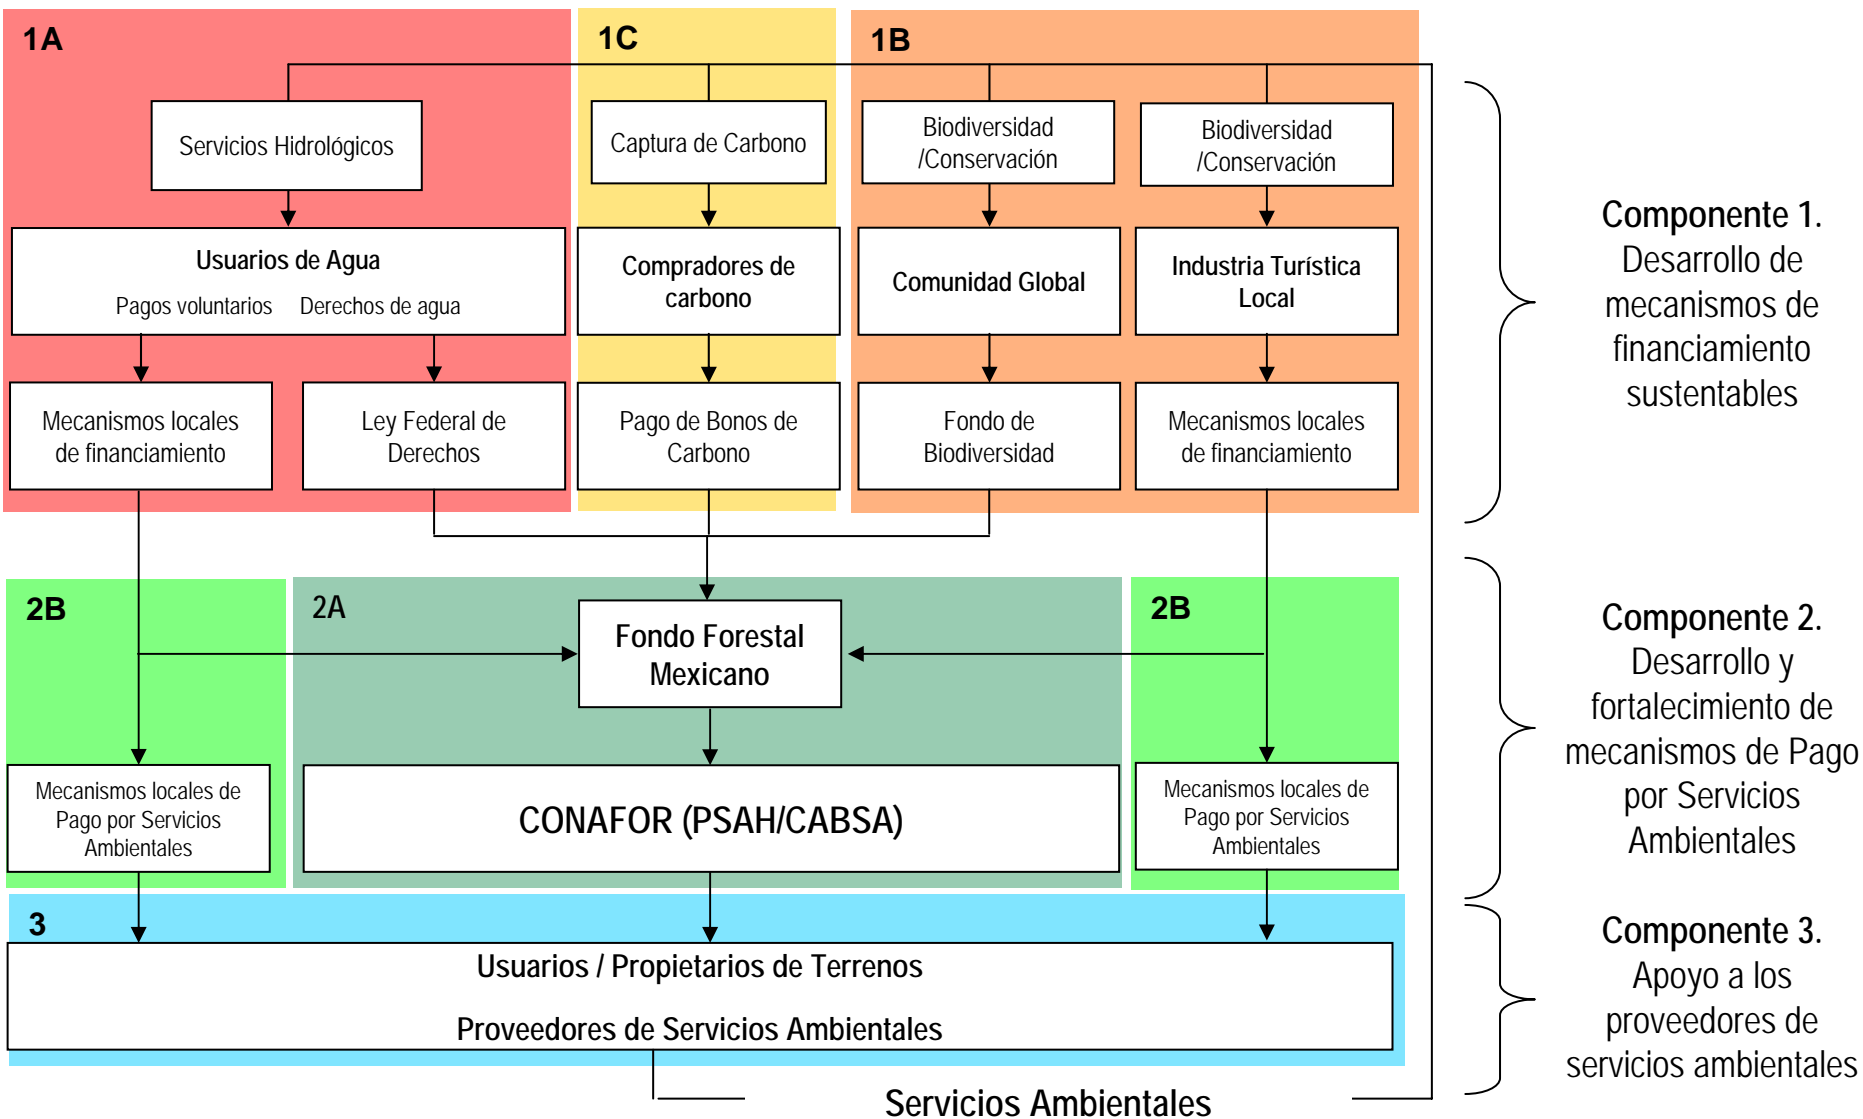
1A

Servicios Hidrológicos

Usuarios de Agua

Pagos voluntarios    Derechos de agua

Mecanismos locales de financiamiento

Ley Federal de Derechos

1C

Captura de Carbono

Compradores de carbono

Pago de Bonos de Carbono

1B

Biodiversidad /Conservación

Biodiversidad /Conservación

Comunidad Global

Industria Turística Local

Fondo de Biodiversidad

Mecanismos locales de financiamiento

**Componente 1.** Desarrollo de mecanismos de financiamiento sustentables

2B

2A

2B

Fondo Forestal Mexicano

Mecanismos locales de Pago por Servicios Ambientales

CONAFOR (PSAH/CABSA)

Mecanismos locales de Pago por Servicios Ambientales

**Componente 2.** Desarrollo y fortalecimiento de mecanismos de Pago por Servicios Ambientales

3

Usuarios / Propietarios de Terrenos

Proveedores de Servicios Ambientales

**Componente 3.** Apoyo a los proveedores de servicios ambientales

Servicios Ambientales